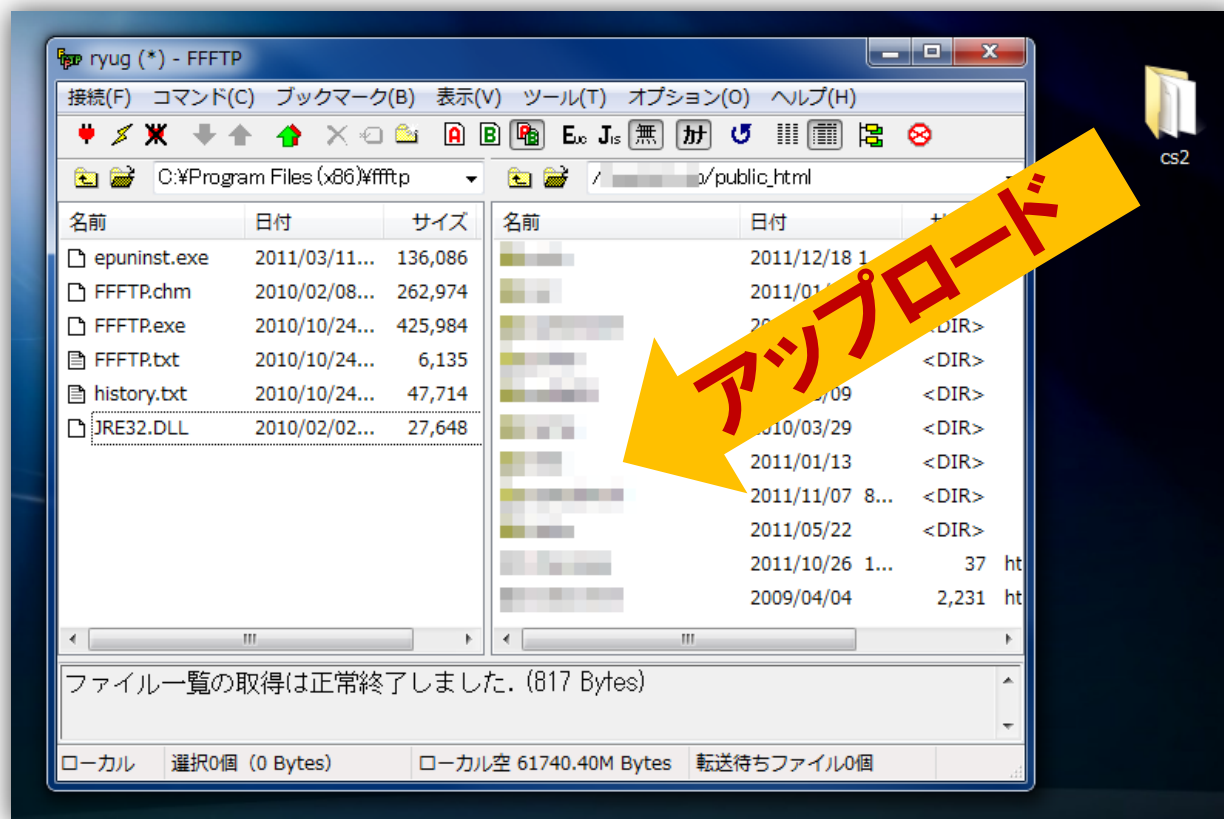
ryug (*) - FFFTP

接続(F) コマンド(C) ブックマーク(B) 表示(V) ツール(T) オプション(O) ヘルプ(H)

A B 無 カ

C:¥Program Files (x86)¥ffftp

/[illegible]/public_html

| 名前 | 日付 | サイズ |
|---|---|---|
| epuninst.exe | 2011/03/11... | 136,086 |
| FFFTP.chm | 2010/02/08... | 262,974 |
| FFFTP.exe | 2010/10/24... | 425,984 |
| FFFTP.txt | 2010/10/24... | 6,135 |
| history.txt | 2010/10/24... | 47,714 |
| JRE32.DLL | 2010/02/02... | 27,648 |

| 名前 | 日付 | サ |
|---|---|---|
| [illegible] | 2011/12/18 1 | |
| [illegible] | 2011/01/ | |
| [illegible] | 20 | <DIR> |
| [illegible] | | <DIR> |
| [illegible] | /09 | <DIR> |
| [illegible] | 2010/03/29 | <DIR> |
| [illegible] | 2011/01/13 | <DIR> |
| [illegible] | 2011/11/07 8... | <DIR> |
| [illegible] | 2011/05/22 | <DIR> |
| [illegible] | 2011/10/26 1... | 37 ht |
| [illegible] | 2009/04/04 | 2,231 ht |

アップロード

cs2

ファイル一覧の取得は正常終了しました. (817 Bytes)

ローカル 選択0個 (0 Bytes) ローカル空 61740.40M Bytes 転送待ちファイル0個